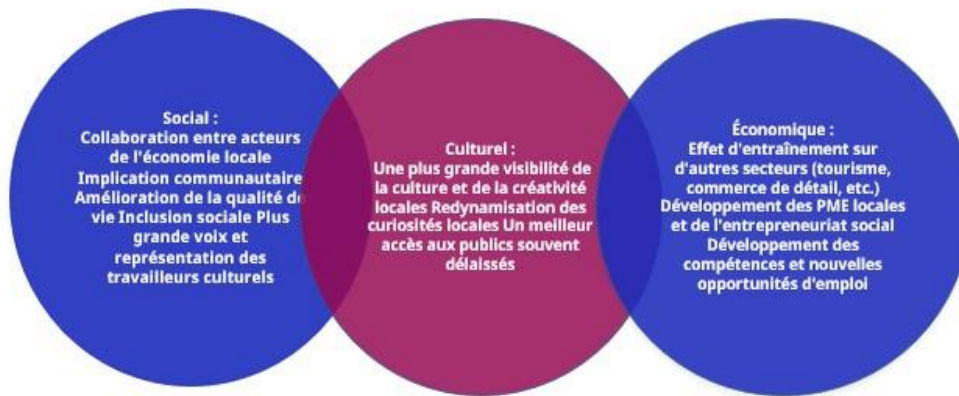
Social :
Collaboration entre acteurs de l'économie locale Implication communautaire Amélioration de la qualité de vie Inclusion sociale Plus grande voix et représentation des travailleurs culturels

Culturel :
Une plus grande visibilité de la culture et de la créativité locales Redynamisation des curiosités locales Un meilleur accès aux publics souvent délaissés

Économique :
Effet d'entraînement sur d'autres secteurs (tourisme, commerce de détail, etc.) Développement des PME locales et de l'entrepreneuriat social Développement des compétences et nouvelles opportunités d'emploi